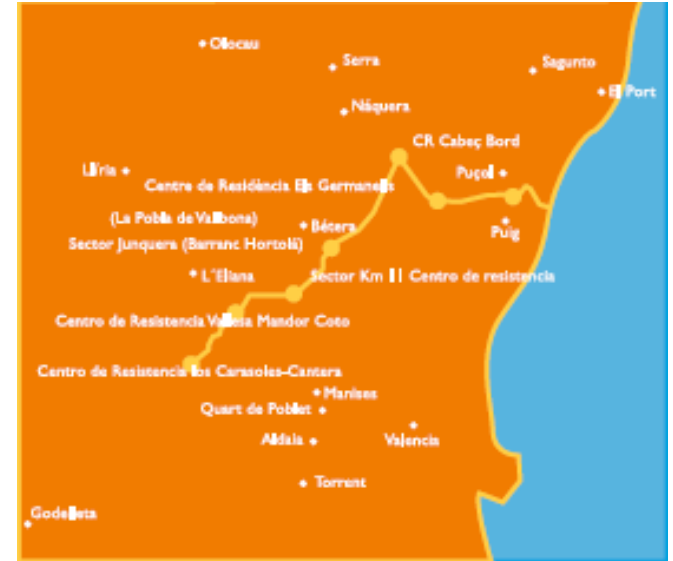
Olocau
Serra
Sagunto
El Port
Náquera
CR Cabeç Bord
Llíria
Puçol
Centre de Residència Els Germanells
Puig
(La Pobla de Vallbona)
Bétera
Sector Junquera (Barranc Hortolà)
L'Eliana
Sector Km 11 Centro de resistencia
Centro de Resistencia Valleta Mandor Coto
Centro de Resistencia los Carasoles-Cantera
Manises
Quart de Poblet
Aldaia
València
Torrent
Godelleta